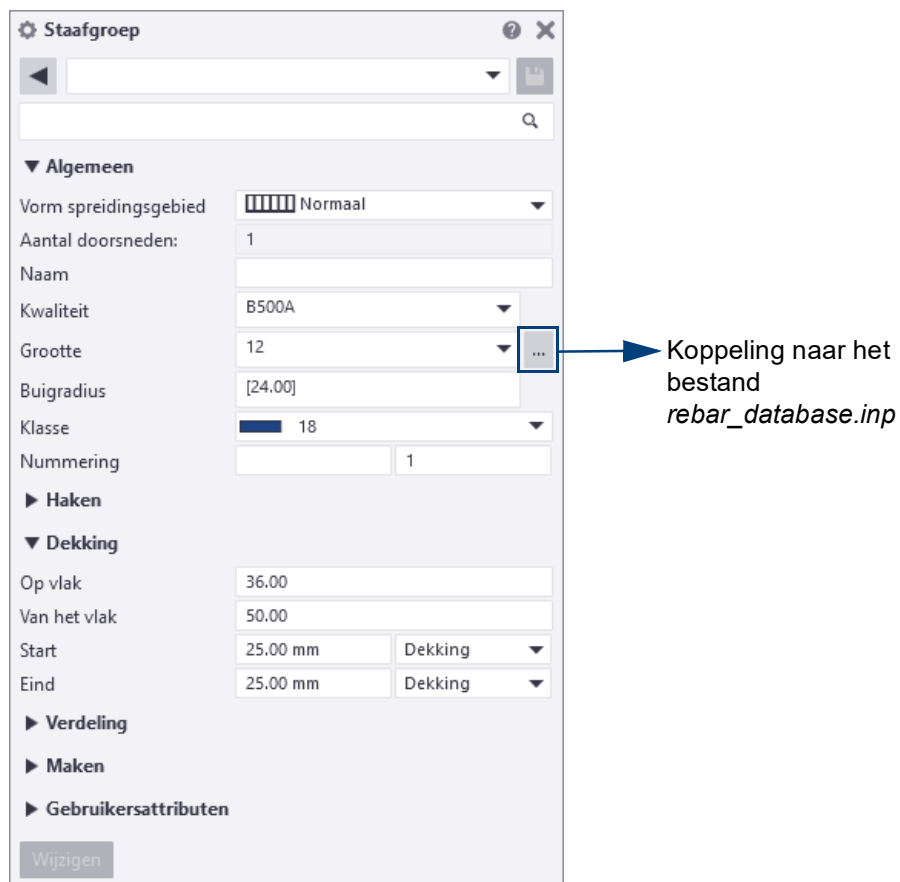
Staafgroep

Algemeen

Vorm spreidingsgebied Normaal

Aantal doorsneden: 1

Naam

Kwaliteit B500A

Grootte 12 ...

Buigradius [24.00]

Klasse 18

Nummering 1

Haken

Dekking

Op vlak 36.00

Van het vlak 50.00

Start 25.00 mm Dekking

Eind 25.00 mm Dekking

Verdeling

Maken

Gebruikersattributen

Wijzigen

Koppeling naar het bestand *rebar_database.inp*